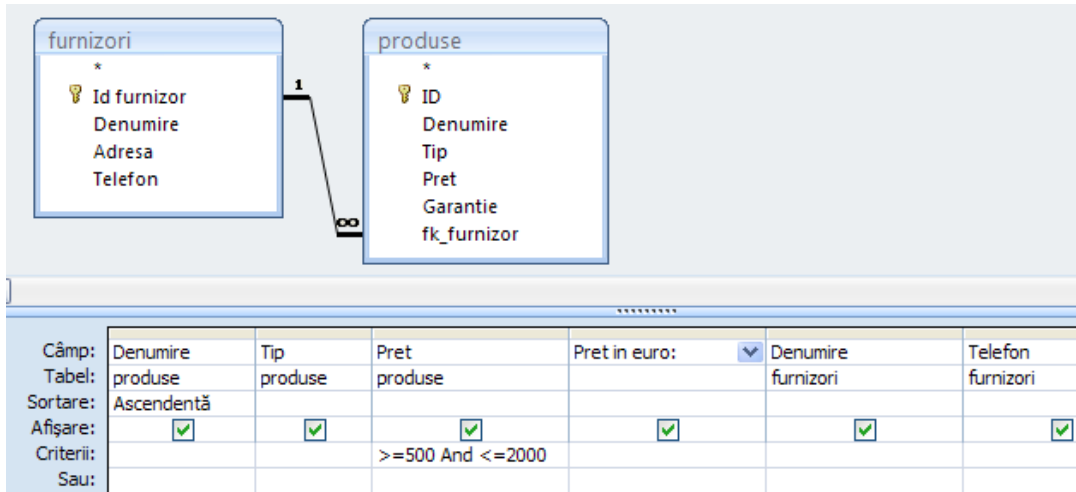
furnizori
*
Id furnizor
Denumire
Adresa
Telefon

1
∞

produse
*
ID
Denumire
Tip
Pret
Garantie
fk_furnizor

| Câmp: | Denumire | Tip | Pret | Pret in euro: | Denumire | Telefon |
|---|---|---|---|---|---|---|
| Tabel: | produse | produse | produse | | furnizori | furnizori |
| Sortare: | Ascendentă | | | | | |
| Afişare: | ☑ | ☑ | ☑ | ☑ | ☑ | ☑ |
| Criterii: | | | >=500 And <=2000 | | | |
| Sau: | | | | | | |